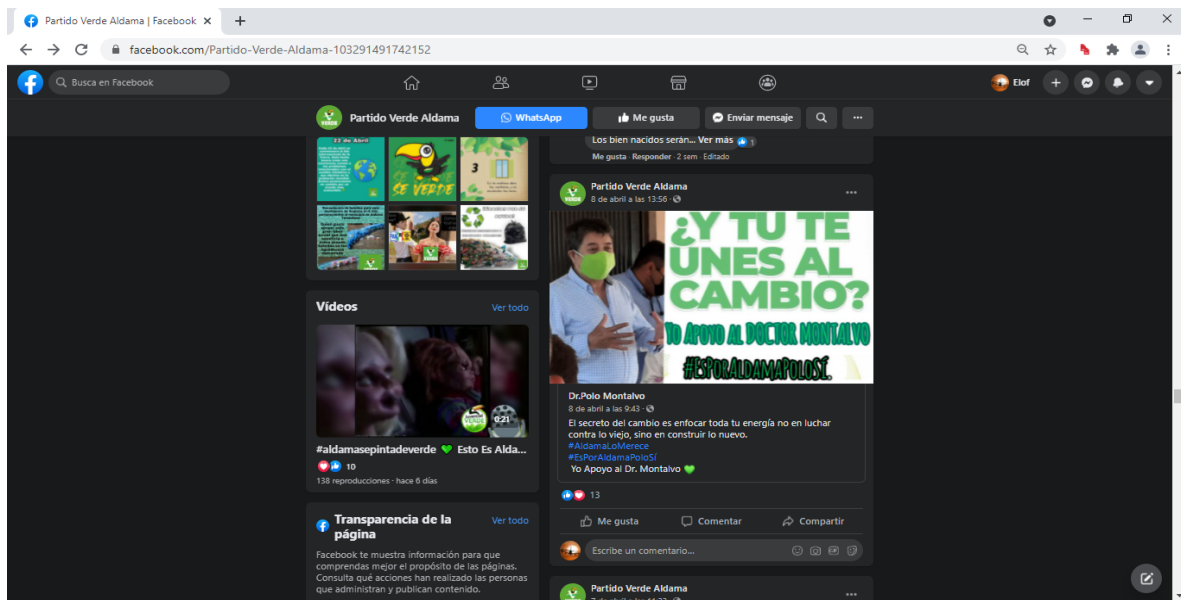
Partido Verde Aldama | Facebook

facebook.com/Partido-Verde-Aldama-103291491742152

Busca en Facebook

Elof

Partido Verde Aldama

WhatsApp

Me gusta

Enviar mensaje

22 de Abril

SE VERDE

3

Vídeos

Ver todo

0:21

#aldamasepintadeverde 💚 Esto Es Alda...

10

138 reproducciones · hace 6 días

Transparencia de la página

Ver todo

Facebook te muestra información para que comprendas mejor el propósito de las páginas. Consulta qué acciones han realizado las personas que administran y publican contenido.

Los bien nacidos serán... Ver más

1

Me gusta · Responder · 2 sem · Editado

Partido Verde Aldama

8 de abril a las 13:56 ·

¿Y TU TE ÚNES AL CAMBIO?

Yo Apoyo al DOCTOR MONTALVO

#EsPorAldamaPoloSí.

Dr.Polo Montalvo

8 de abril a las 9:43 ·

El secreto del cambio es enfocar toda tu energía no en luchar contra lo viejo, sino en construir lo nuevo.
#AldamaLoMerece
#EsPorAldamaPoloSí
Yo Apoyo al Dr. Montalvo 💚

13

Me gusta

Comentar

Compartir

Escribe un comentario...

Partido Verde Aldama

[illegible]